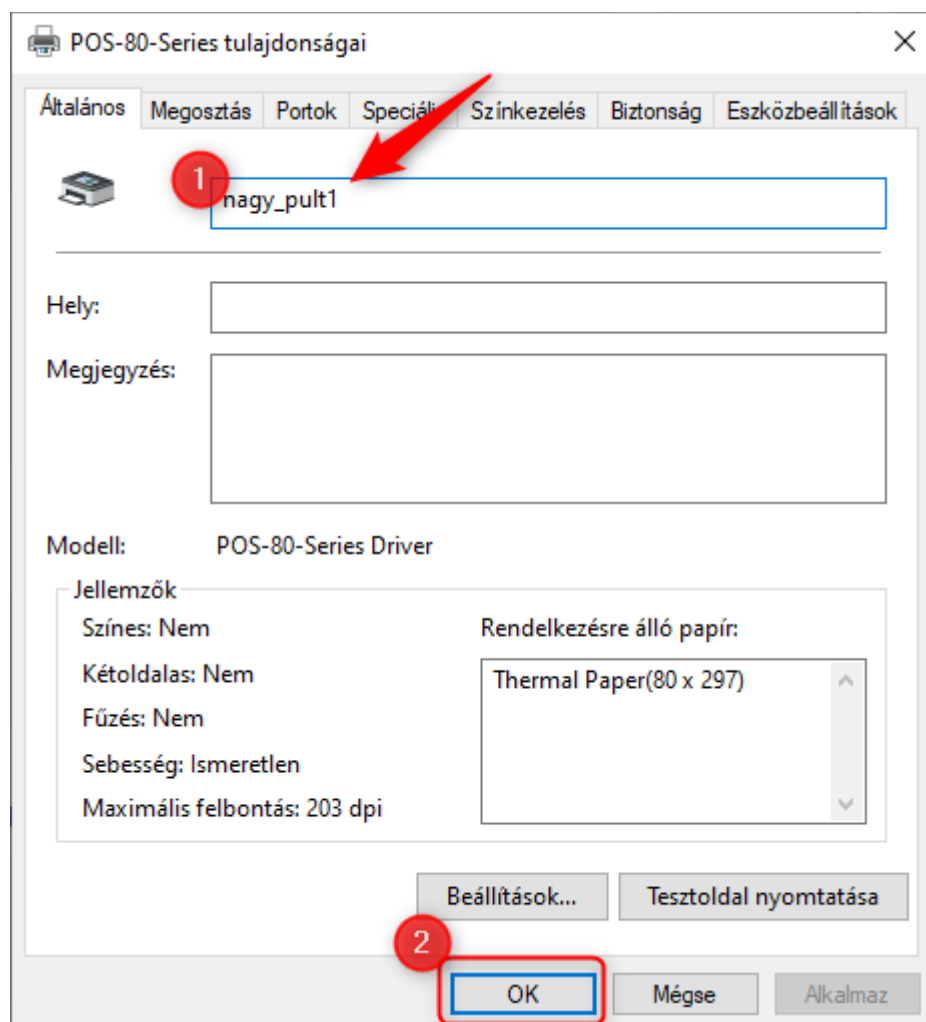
POS-80-Series tulajdonságai

Általános | Megosztás | Portok | Speciáli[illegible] | Színkezelés | Biztonság | Eszközbeállítások

1

nagy_pult1

Hely:

Megjegyzés:

Modell: POS-80-Series Driver

Jellemzők

Színes: Nem

Kétoldalas: Nem

Fűzés: Nem

Sebesség: Ismeretlen

Maximális felbontás: 203 dpi

Rendelkezésre álló papír:

Thermal Paper(80 x 297)

Beállítások...

Tesztoldal nyomtatása

2

OK

Mégse

Alkalmaz